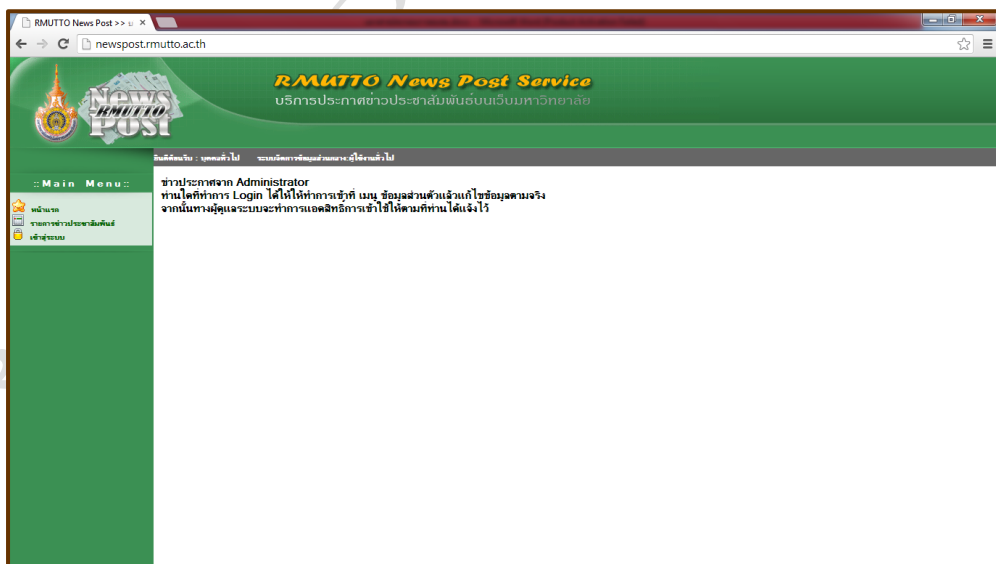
RMUTTO News Post >> 

newspost.rmutto.ac.th

News RMUTTO Post

RMUTTO News Post Service
บริการประกาศข่าวประชาสัมพันธ์บนเว็บมหาวิทยาลัย

ยินดีต้อนรับ : บุคคลทั่วไป ระบบจัดการข้อมูลส่วนตัว:ผู้ใช้งานทั่วไป

::Main Menu::

หน้าแรก
รายการข่าวประชาสัมพันธ์
เข้าสู่ระบบ

ข่าวประกาศจาก Administrator
ท่านใดที่ทำการ Login ได้ให้ทำการเข้าที่ เมนู ข้อมูลส่วนตัวแล้วแก้ไขข้อมูลตามจริง
จากนั้นทางผู้ดูแลระบบจะทำการแอดสิทธิ์การเข้าใช้ให้ตามที่ท่านได้แจ้งไว้